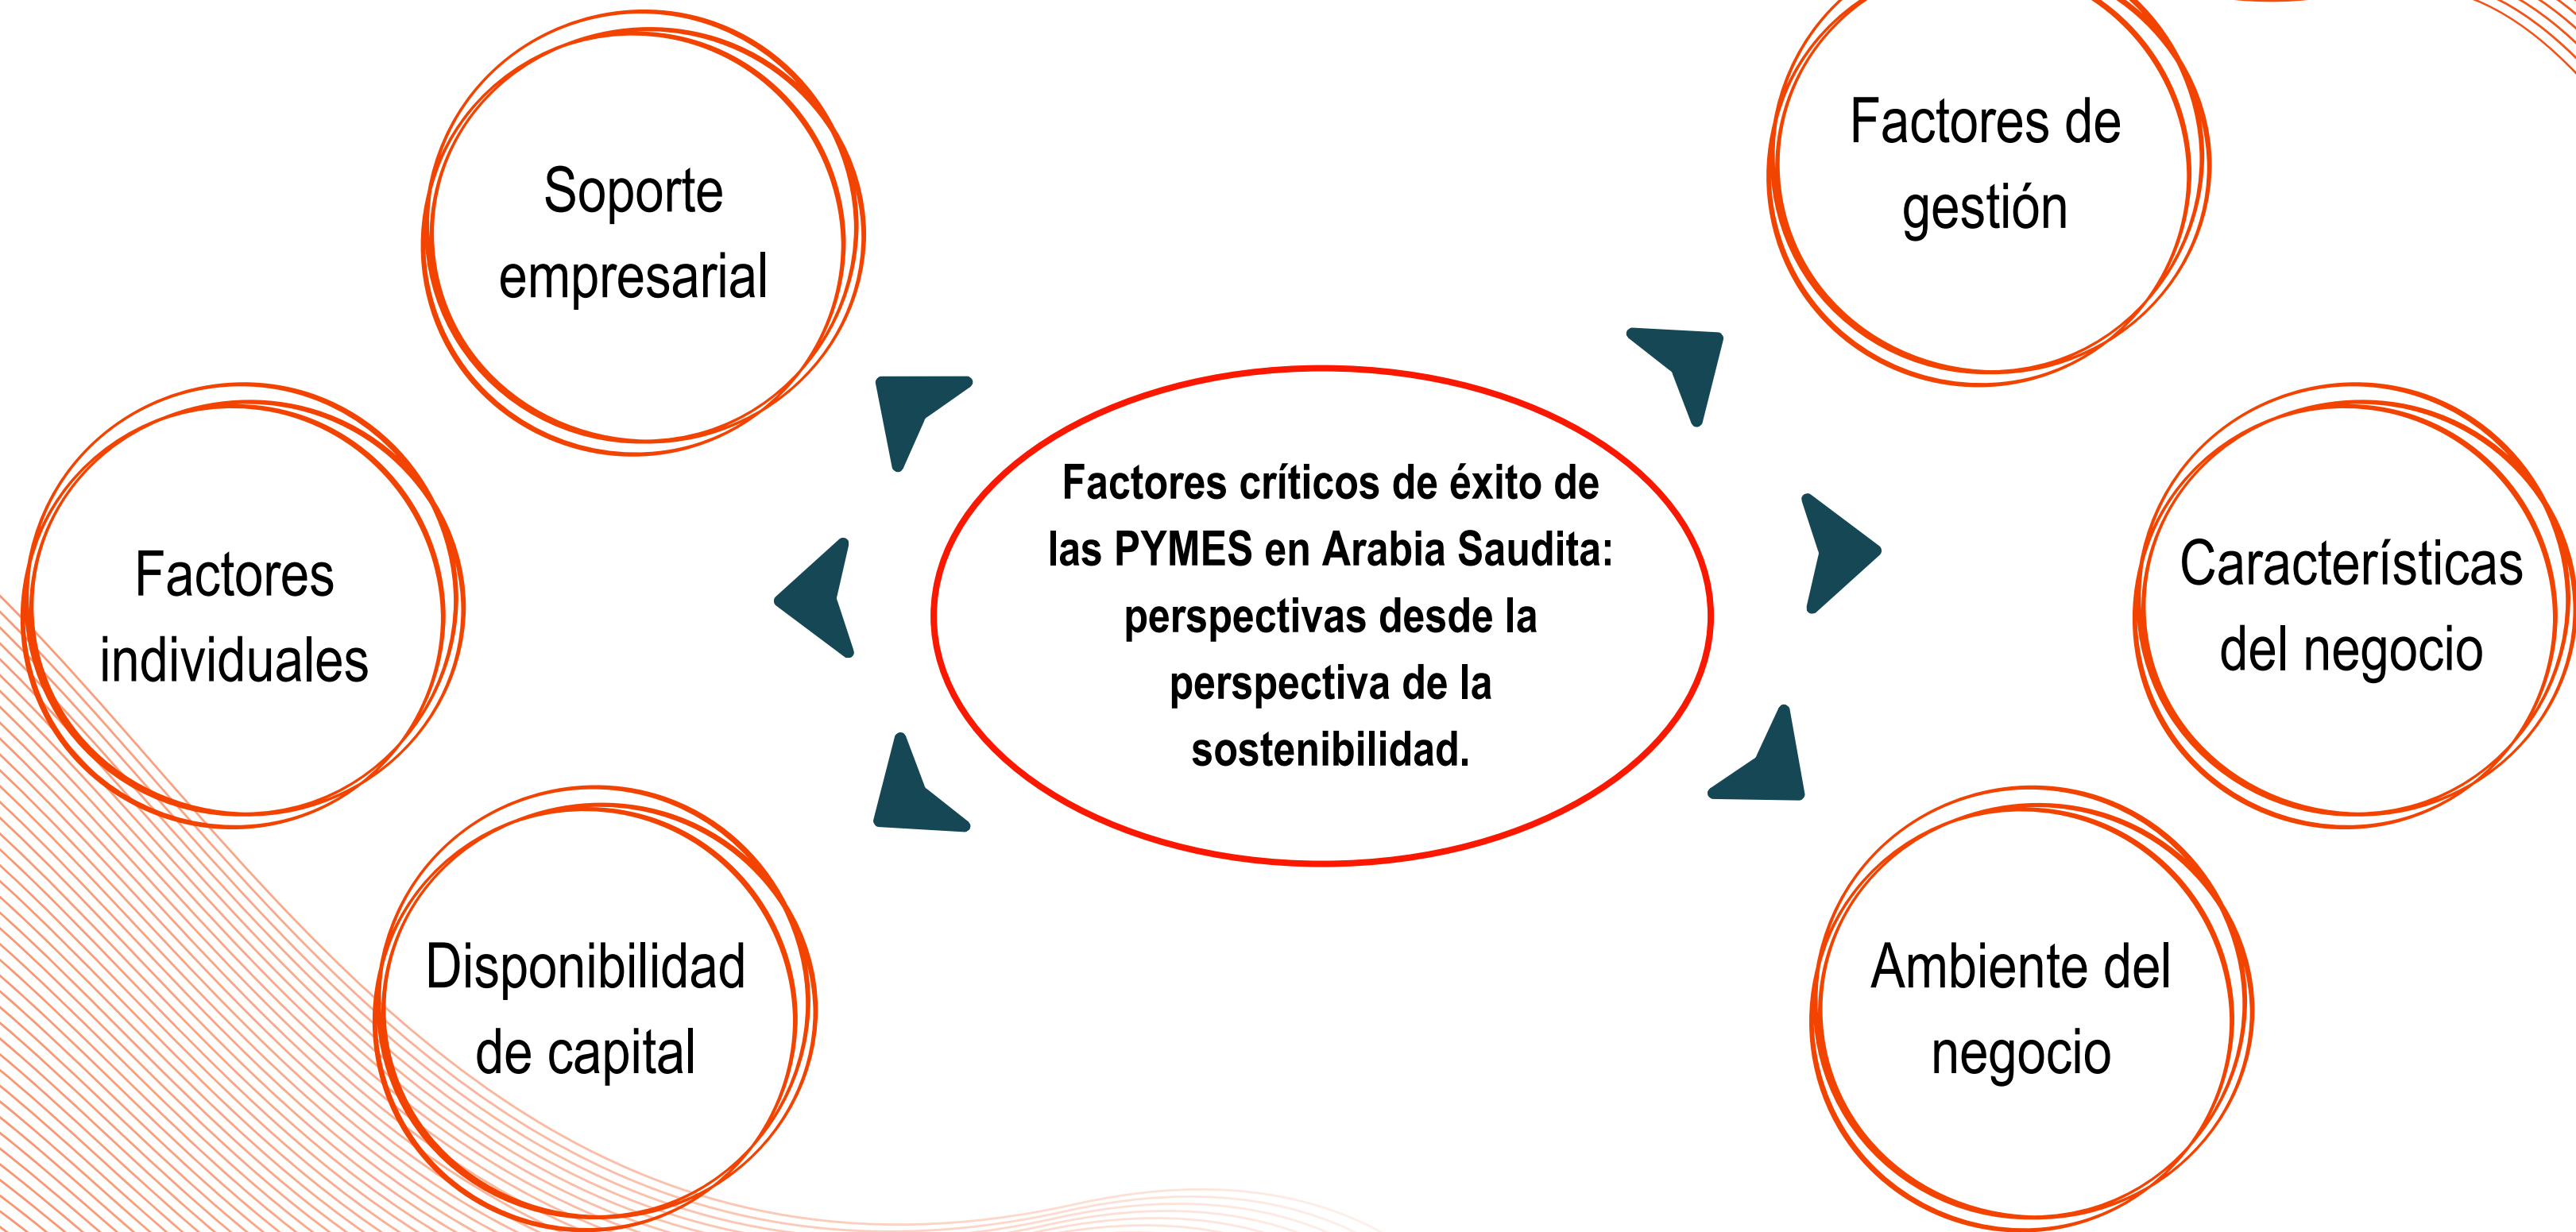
Factores críticos de éxito de las PYMES en Arabia Saudita: perspectivas desde la perspectiva de la sostenibilidad.

Soporte empresarial

Factores individuales

Disponibilidad de capital

Factores de gestión

Características del negocio

Ambiente del negocio